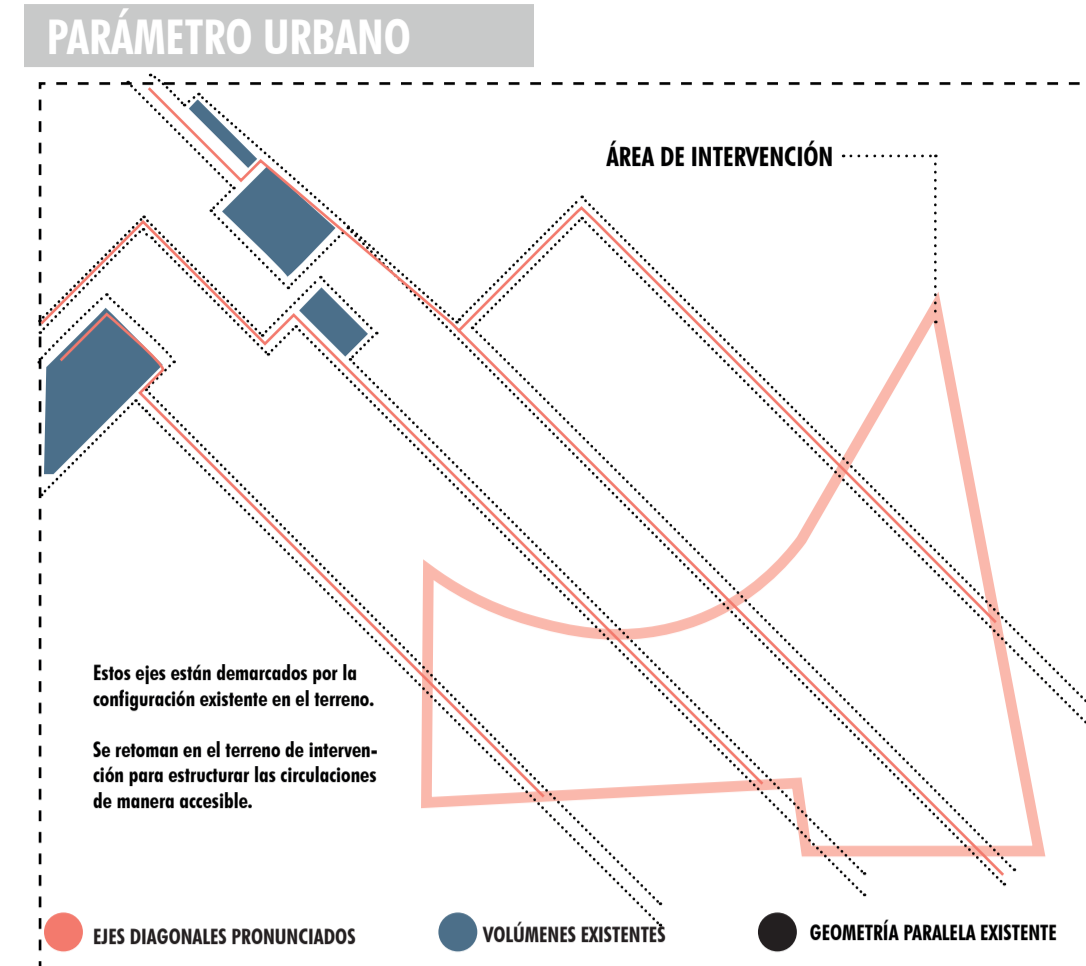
PARÁMETRO URBANO

ÁREA DE INTERVENCIÓN

Estos ejes están demarcados por la configuración existente en el terreno.

Se retoman en el terreno de intervención para estructurar las circulaciones de manera accesible.

EJES DIAGONALES PRONUNCIADOS

VOLÚMENES EXISTENTES

GEOMETRÍA PARALELA EXISTENTE